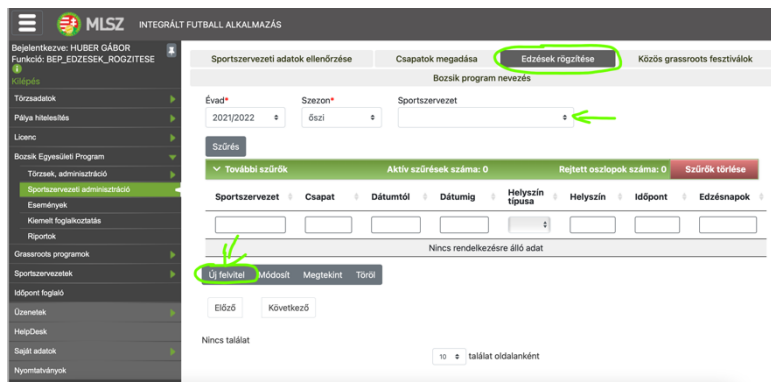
MLSZ INTEGRÁLT FUTBALL ALKALMAZÁS

Bejelentkezve: HUBER GÁBOR
Funkció: BEP_EDZESEK_ROGZITESE
Kilépés

Törzsadatok
Pálya hitelesítés
Licenc
Bozsik Egyesületi Program
Törzsek, adminisztráció
Sportszervezeti adminisztráció
Események
Kiemelt foglalkoztatás
Riportok
Grassroots programok
Sportszervezetek
Időpont foglaló
Üzenetek
HelpDesk
Saját adatok
Nyomtatványok

Sportszervezeti adatok ellenőrzése | Csapatok megadása | Edzések rögzítése | Közös grassroots fesztiválok

Bozsik program nevezés

Évad* 2021/2022
Szezon* őszi
Sportszervezet

Szűrés

További szűrők | Aktív szűrések száma: 0 | Rejtett oszlopok száma: 0 | Szűrők törlése

| Sportszervezet | Csapat | Dátumtól | Dátumig | Helyszín típusa | Helyszín | Időpont | Edzésnapok |
|---|---|---|---|---|---|---|---|
| Nincs rendelkezésre álló adat | | | | | | | |

Új felvitel | Módosít | Megtekint | Töröl

Előző | Következő

Nincs találat

10 találat oldalanként